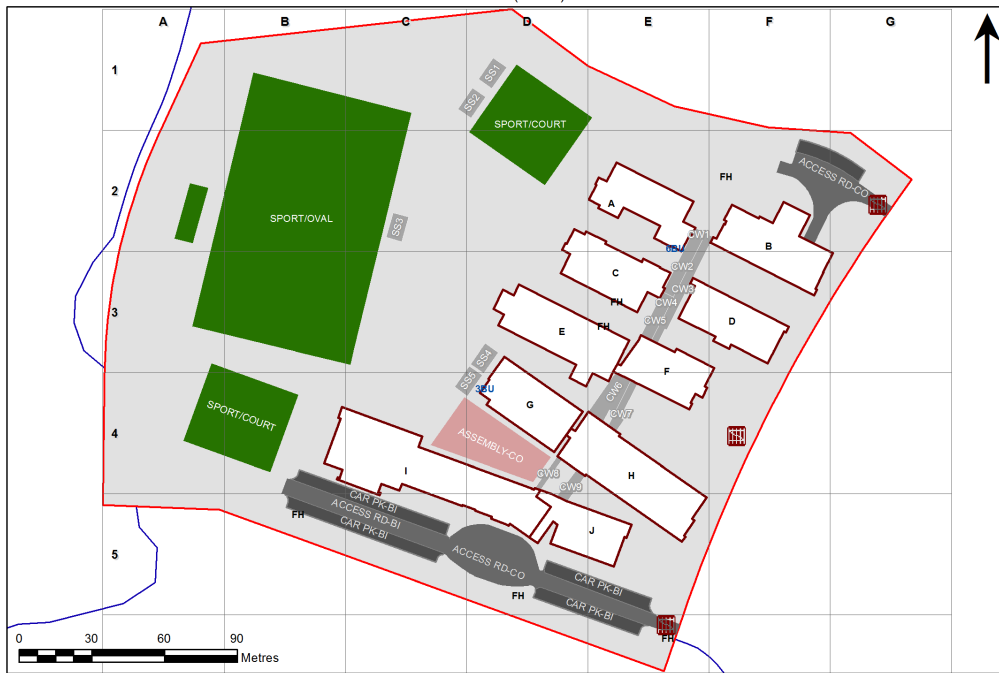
A B C D E F G

1

2

3

4

5

SS1
SS2
SPORT/COURT
SPORT/OVAL
SS3
FH
ACCESS RD-CO
A
B
6BU
CW1
CW2
C
CW3
FH
CW4
E
FH
CW5
D
SS4
SS5
3BU
F
CW6
G
CW7
ASSEMBLY-CO
SPORT/COURT
I
CW8
H
CW9
CAR PK-BI
ACCESS RD-BI
CAR PK-BI
FH
J
ACCESS RD-CO
CAR PK-BI
FH
CAR PK-BI
FH

0 30 60 90
Metres